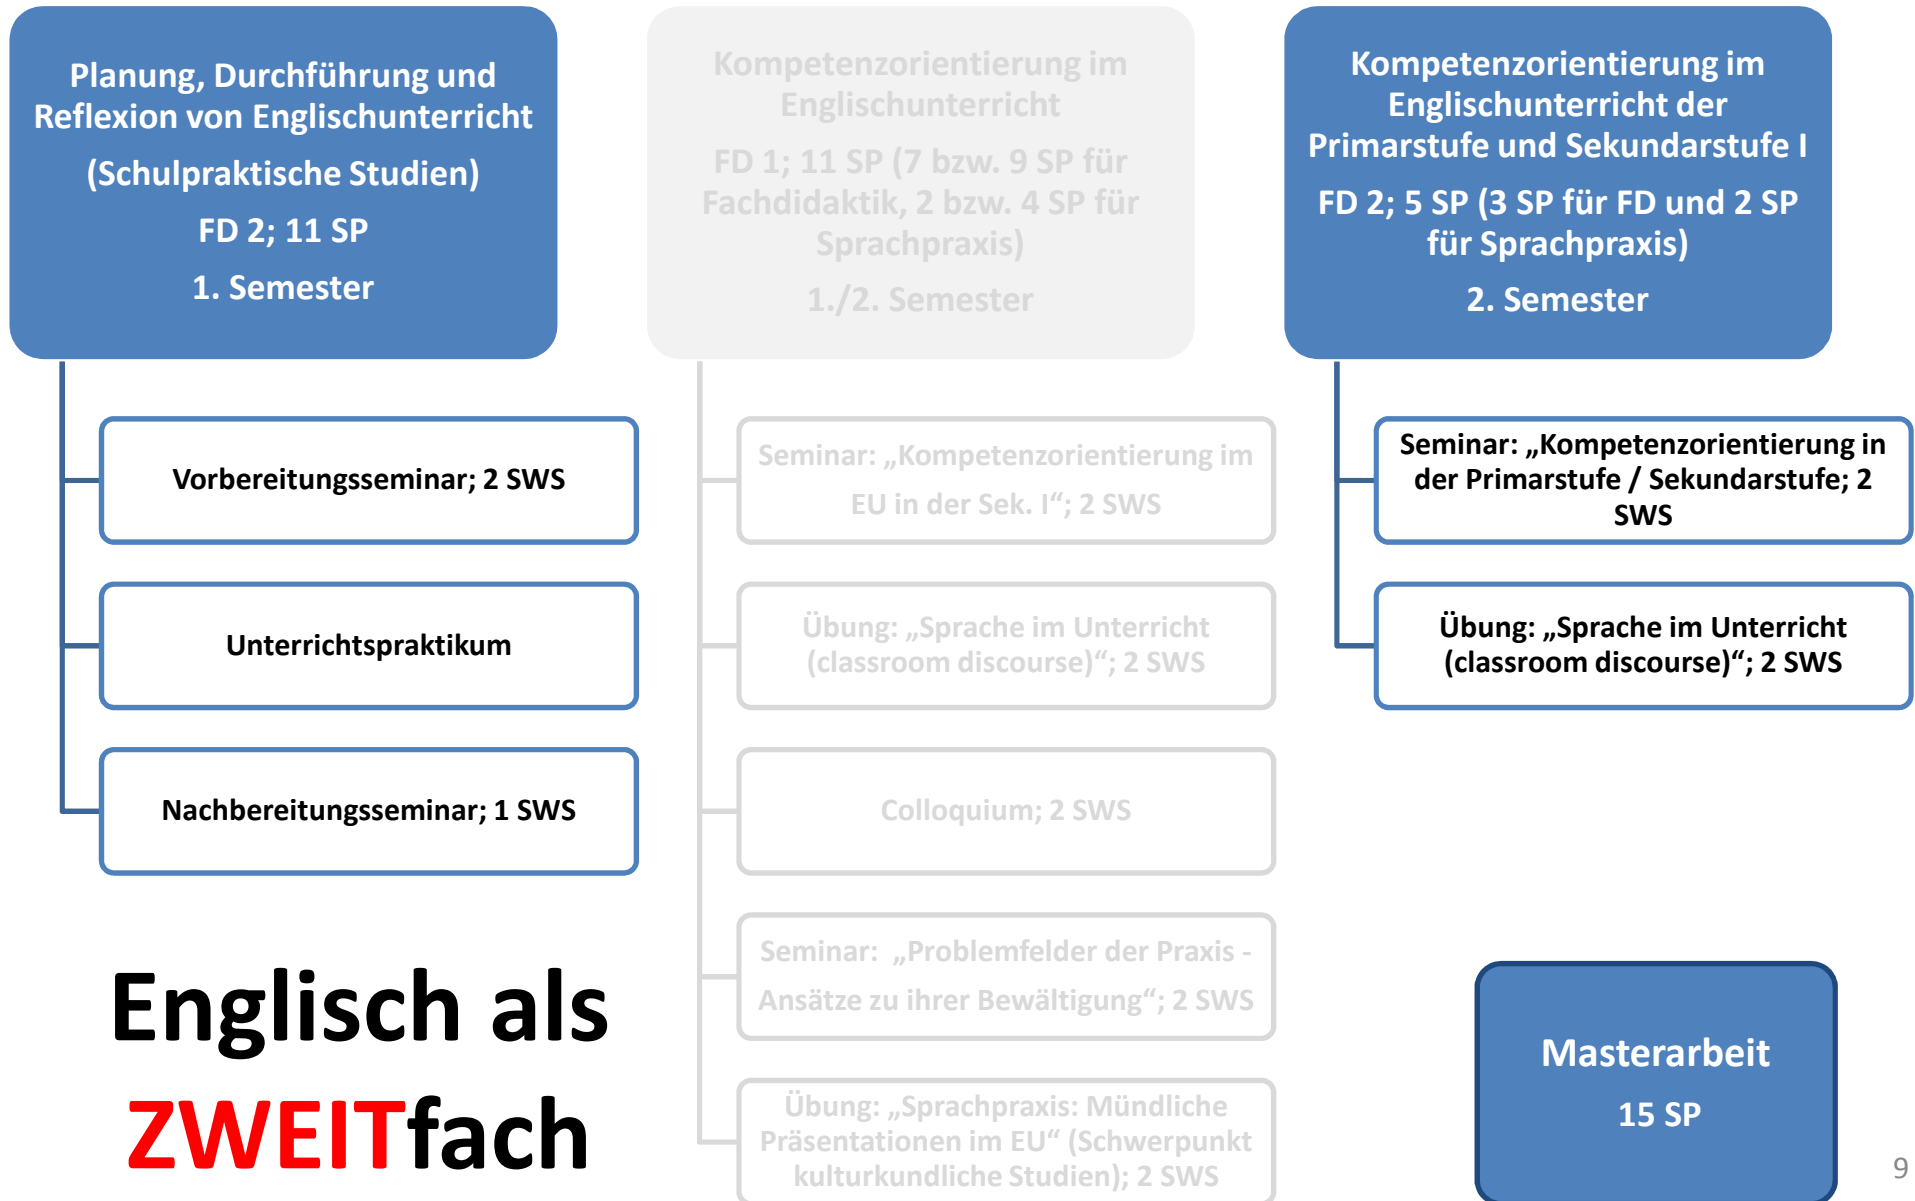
Planung, Durchführung und Reflexion von Englischunterricht

(Schulpraktische Studien)

FD 2; 11 SP

1. Semester

Vorbereitungsseminar; 2 SWS

Unterrichtspraktikum

Nachbereitungsseminar; 1 SWS

Englisch als ZWEITfach

Kompetenzorientierung im Englischunterricht

FD 1; 11 SP (7 bzw. 9 SP für Fachdidaktik, 2 bzw. 4 SP für Sprachpraxis)

1./2. Semester

Seminar: „Kompetenzorientierung im EU in der Sek. I“; 2 SWS

Übung: „Sprache im Unterricht (classroom discourse)“; 2 SWS

Colloquium; 2 SWS

Seminar: „Problemfelder der Praxis - Ansätze zu ihrer Bewältigung“; 2 SWS

Übung: „Sprachpraxis: Mündliche Präsentationen im EU“ (Schwerpunkt kulturkundliche Studien); 2 SWS

Kompetenzorientierung im Englischunterricht der Primarstufe und Sekundarstufe I

FD 2; 5 SP (3 SP für FD und 2 SP für Sprachpraxis)

2. Semester

Seminar: „Kompetenzorientierung in der Primarstufe / Sekundarstufe; 2 SWS

Übung: „Sprache im Unterricht (classroom discourse)“; 2 SWS

Masterarbeit

15 SP

9